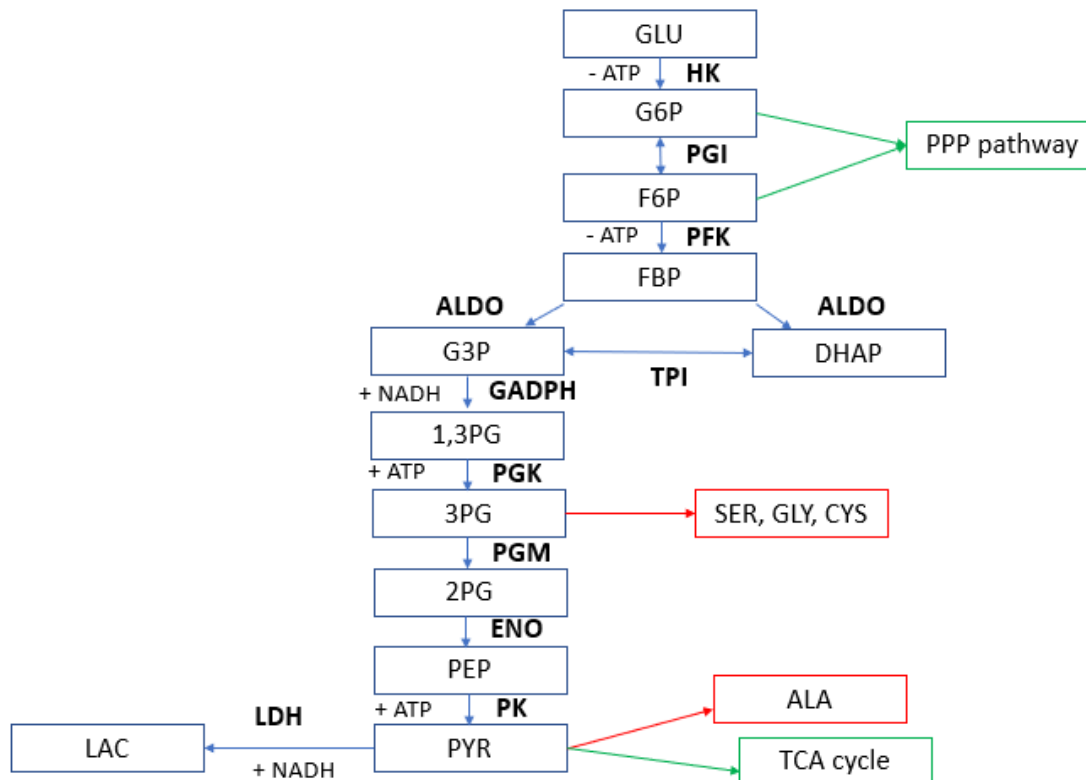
GLU

- ATP HK

G6P

PPP pathway

PGI

F6P

- ATP PFK

FBP

ALDO

ALDO

G3P

DHAP

TPI

+ NADH GADPH

1,3PG

+ ATP PGK

3PG

SER, GLY, CYS

PGM

2PG

ENO

PEP

+ ATP PK

ALA

LDH

LAC

PYR

TCA cycle

+ NADH